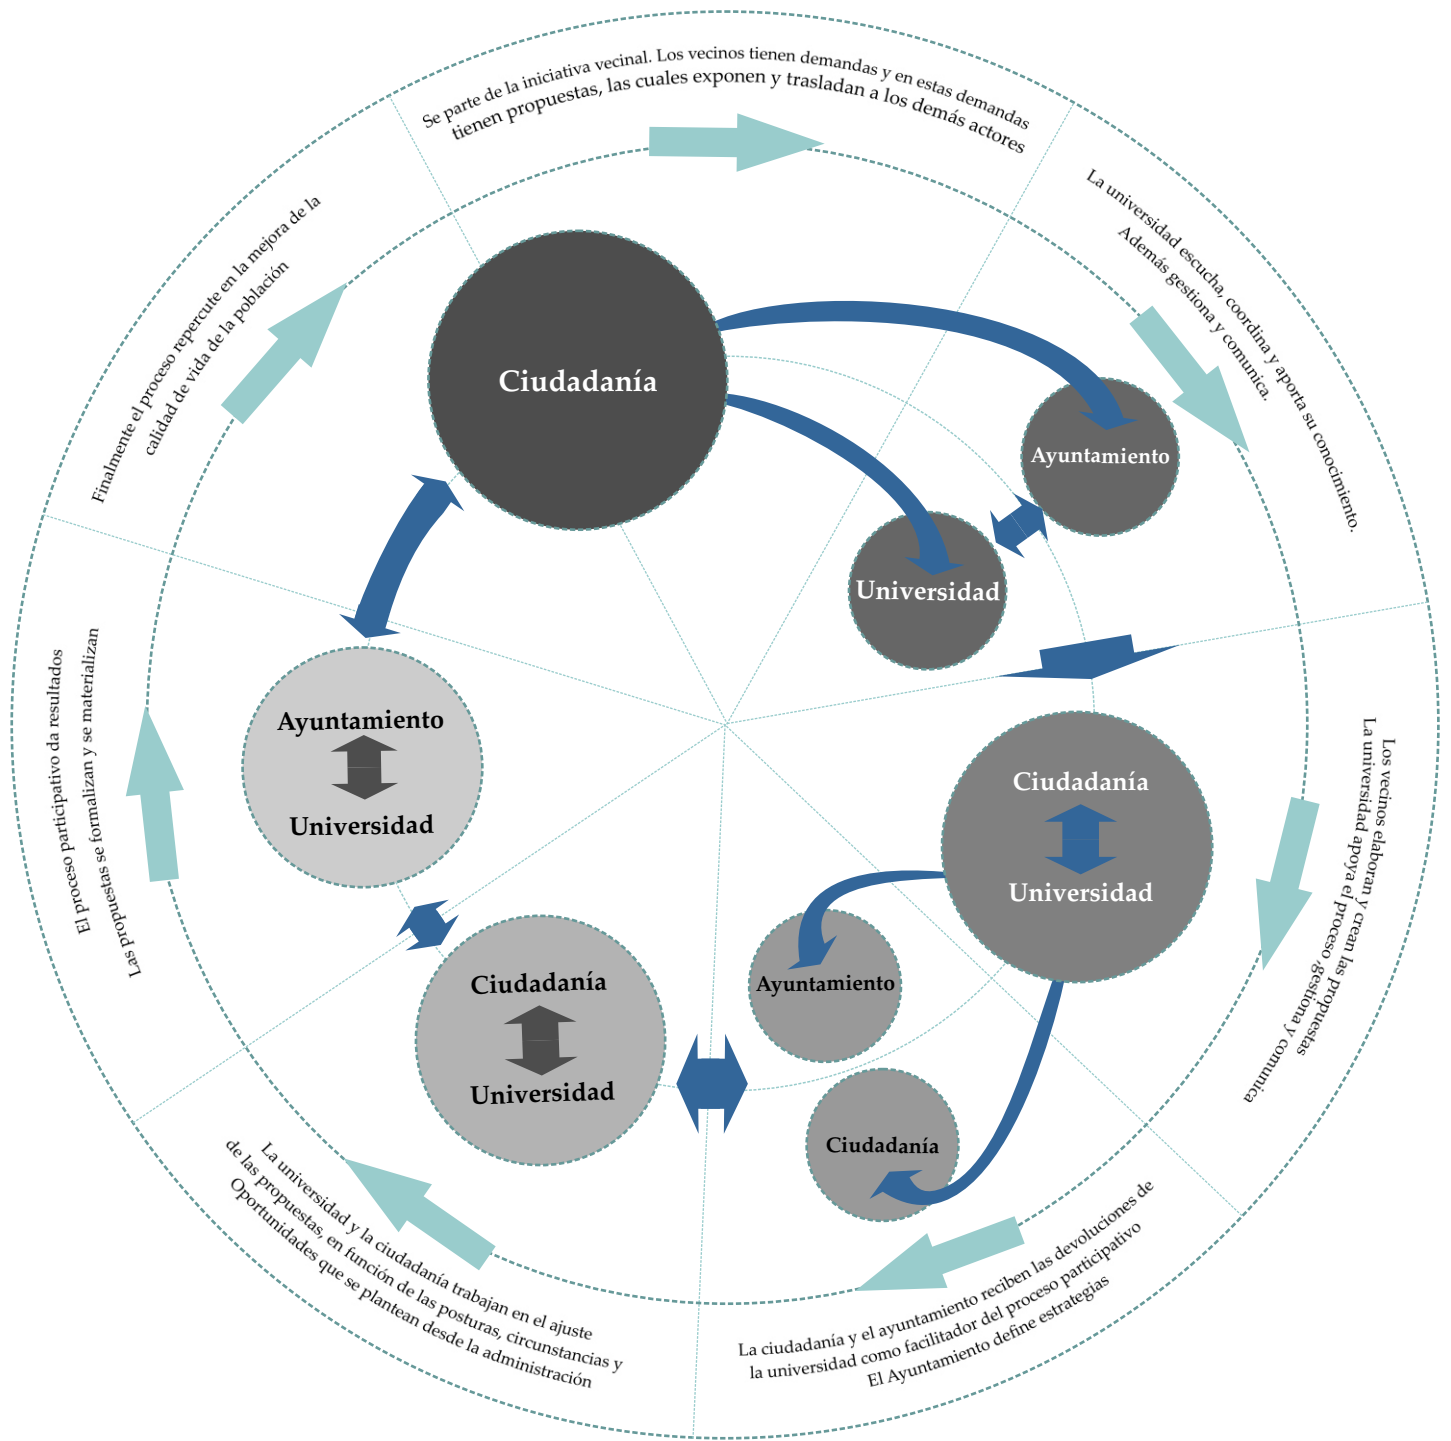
Se parte de la iniciativa vecinal. Los vecinos tienen demandas y en estas demandas tienen propuestas, las cuales exponen y trasladan a los demás actores

La universidad escucha, coordina y aporta su conocimiento. Además gestiona y comunica.

Los vecinos elaboran y crean las propuestas La universidad apoya el proceso ,gestiona y comunica

La ciudadanía y el ayuntamiento reciben las devoluciones de la universidad como facilitador del proceso participativo El Ayuntamiento define estrategias

La universidad y la ciudadanía trabajan en el ajuste de las propuestas, en función de las posturas, circunstancias y Oportunidades que se plantean desde la administración

El proceso participativo da resultados Las propuestas se formalizan y se materializan

Finalmente el proceso repercute en la mejora de la calidad de vida de la población

Ciudadanía

Ayuntamiento

Universidad

Ciudadanía

Universidad

Ayuntamiento

Ciudadanía

Ciudadanía

Universidad

Ayuntamiento

Universidad